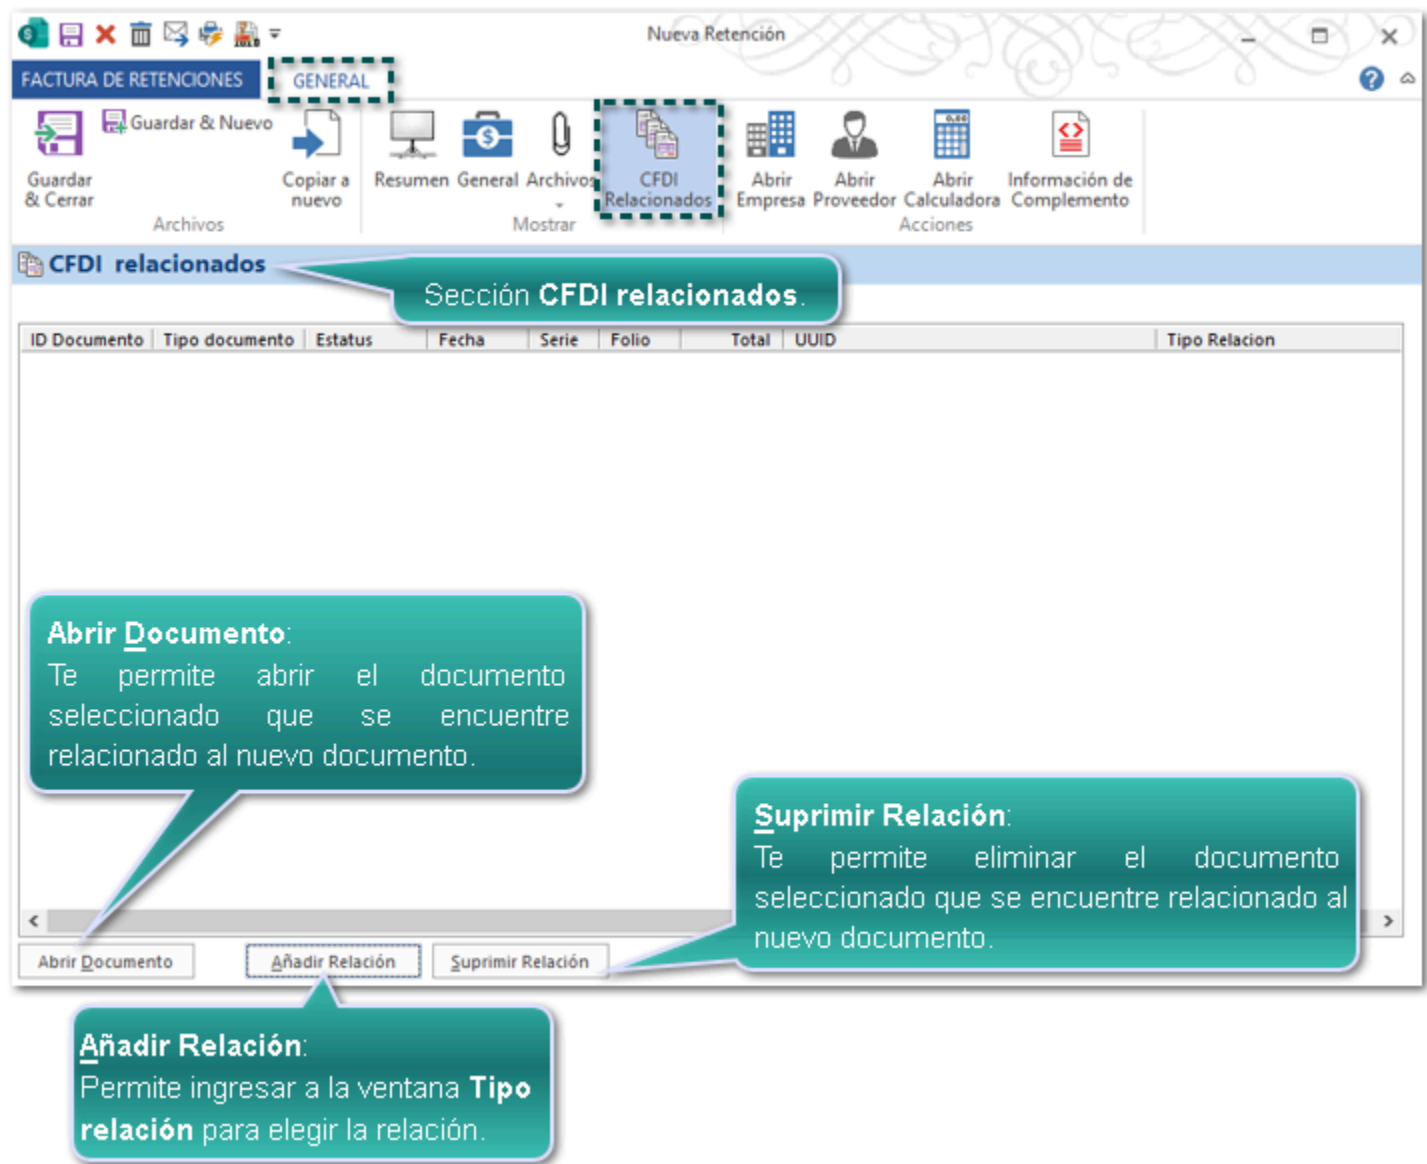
Nueva Retención

FACTURA DE RETENCIONES GENERAL

Guardar & Cerrar Guardar & Nuevo Copiar a nuevo
Archivos

Resumen General Archivos CFDI Relacionados
Mostrar

Abrir Empresa Abrir Proveedor Abrir Calculadora Información de Complemento
Acciones

CFDI relacionados

Sección **CFDI relacionados**.

| ID Documento | Tipo documento | Estatus | Fecha | Serie | Folio | Total | UUID | Tipo Relacion |
|---|---|---|---|---|---|---|---|---|

**Abrir Documento**:
Te permite abrir el documento seleccionado que se encuentre relacionado al nuevo documento.

**Suprimir Relación**:
Te permite eliminar el documento seleccionado que se encuentre relacionado al nuevo documento.

Abrir Documento Añadir Relación Suprimir Relación

**Añadir Relación**:
Permite ingresar a la ventana **Tipo relación** para elegir la relación.